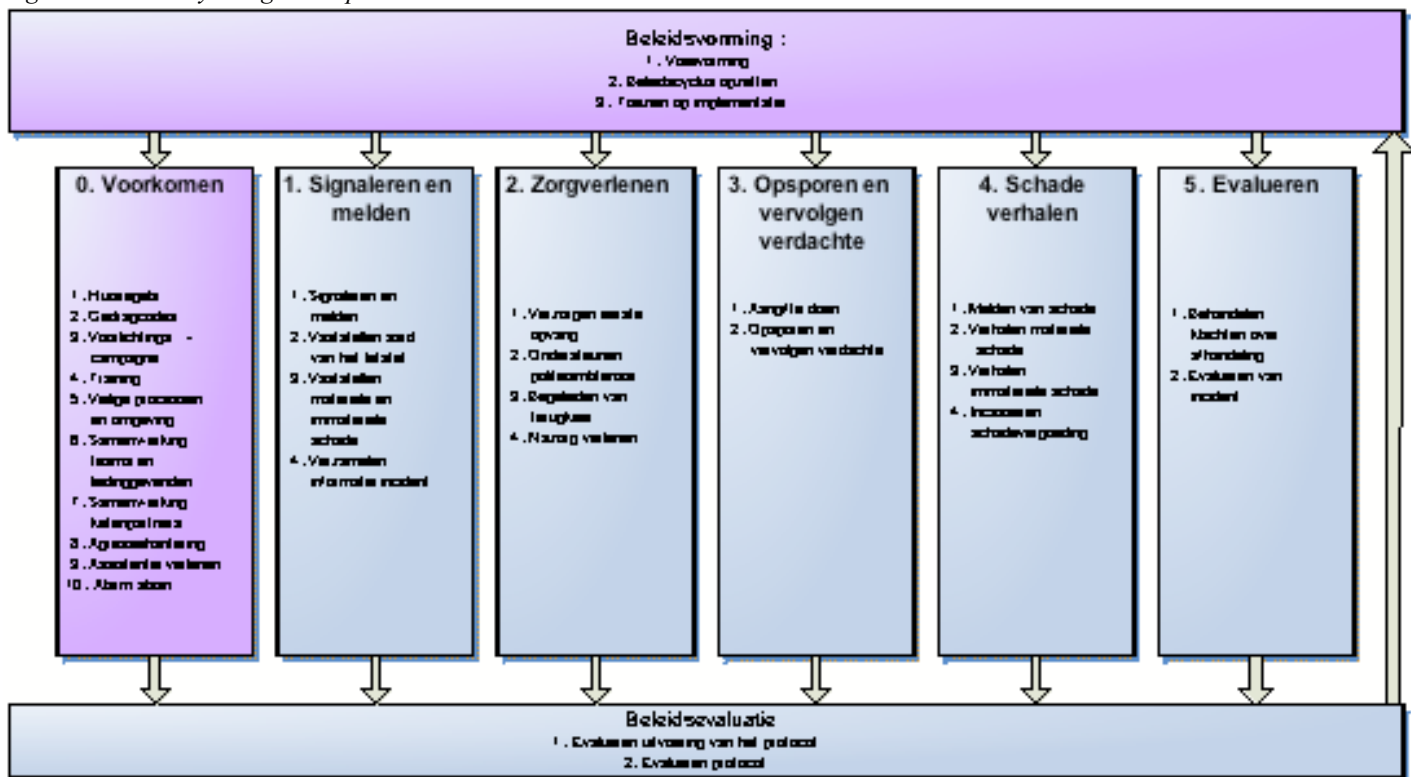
Beleidsvorming :
1. Visievorming
2. Beleidscyclus opstellen
3. Focusen op implementatie

0. Voorkomen

1. Huisregels
2. Gedragcodes
3. Voorlichtings - campagne
4. Training
5. Veilige processen en omgeving
6. Samenwerking lokaal en ketenpartners
7. Samenwerking ketenpartners
8. Agressiebeheersing
9. Assistentie verlenen
10. Alarm slaan

1. Signaleren en melden

1. Signaleren en melden
2. Vaststellen soort van het letsel
3. Vaststellen materiele en immateriele schade
4. Verzamelen informatie incident

2. Zorgverlenen

1. Verzorgen eerste opvang
2. Ondersteunen politie/ambulance
3. Begeleiden van getuigen
4. Nazorg verlenen

3. Opsporen en vervolgen verdachte

1. Aangifte doen
2. Opsporen en vervolgen verdachte

4. Schade verhalen

1. Melden van schade
2. Verhalen materiele schade
3. Verhalen immateriele schade
4. Incasseren schadevergoeding

5. Evalueren

1. Behandelen klachten over afhandeling
2. Evalueren van incident

Beleidsevaluatie
1. Evalueren uitvoering van het protocol
2. Evalueren protocol